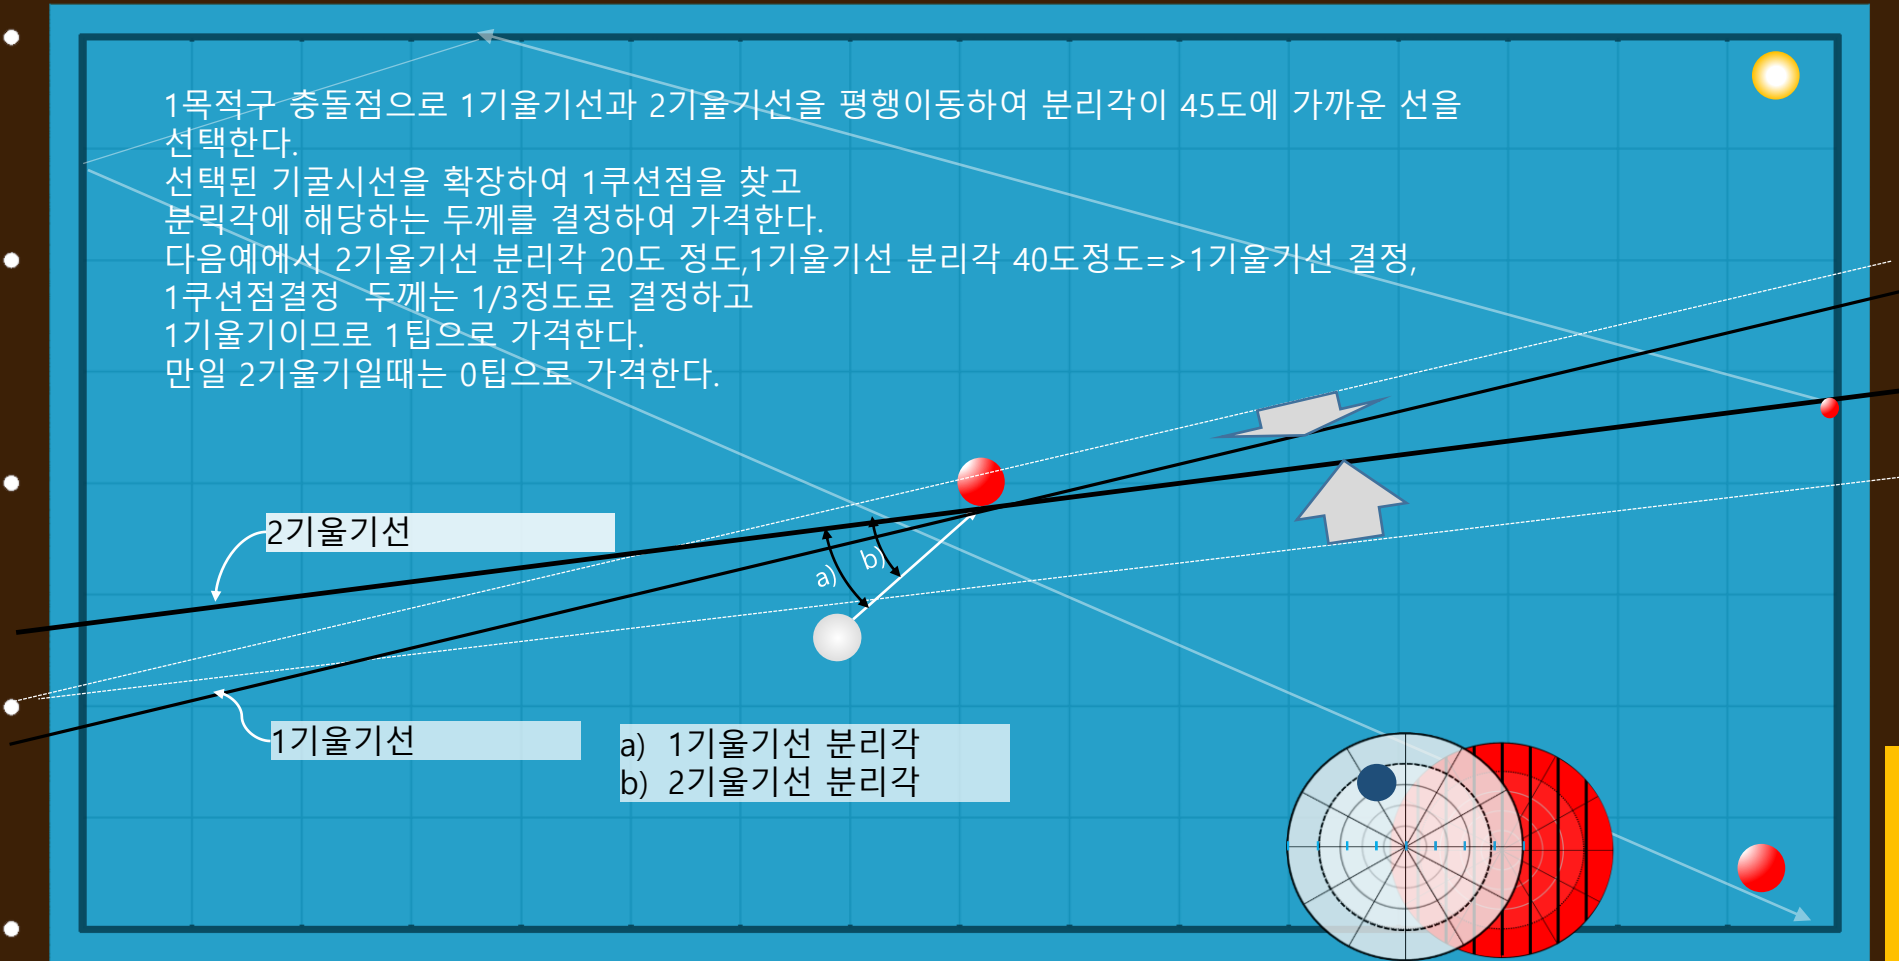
1목적구 충돌점으로 1기울기선과 2기울기선을 평행이동하여 분리각이 45도에 가까운 선을 선택한다.
선택된 기굴시선을 확장하여 1쿠션점을 찾고
분릭각에 해당하는 두께를 결정하여 가격한다.
다음예에서 2기울기선 분리각 20도 정도,1기울기선 분리각 40도정도=>1기울기선 결정,
1쿠션점결정 두께는 1/3정도로 결정하고
1기울기이므로 1팁으로 가격한다.
만일 2기울기일때는 0팁으로 가격한다.

2기울기선

a)

b)

1기울기선

a) 1기울기선 분리각
b) 2기울기선 분리각